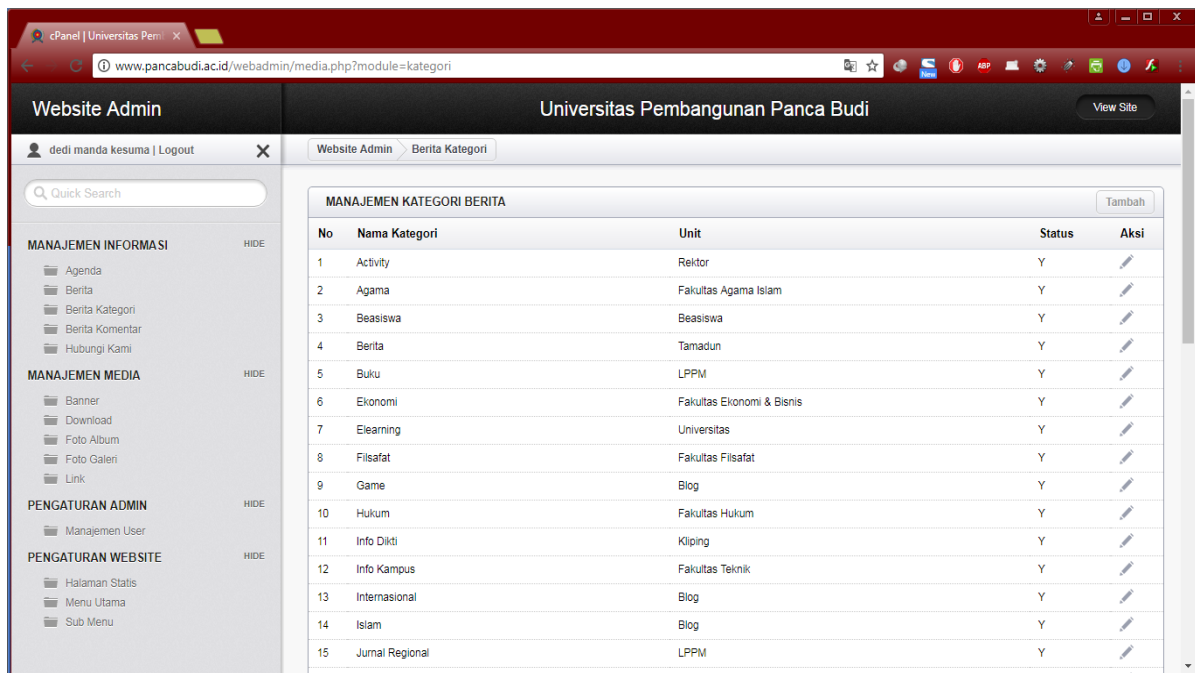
cPanel | Universitas Pem ×

www.pancabudi.ac.id/webadmin/media.php?module=kategori

New ABP

Website Admin

Universitas Pembangunan Panca Budi

View Site

dedi manda kesuma | Logout

Website Admin Berita Kategori

Quick Search

MANAJEMEN INFORMASI HIDE

Agenda
Berita
Berita Kategori
Berita Komentar
Hubungi Kami

MANAJEMEN MEDIA HIDE

Banner
Download
Foto Album
Foto Galeri
Link

PENGATURAN ADMIN HIDE

Manajemen User

PENGATURAN WEBSITE HIDE

Halaman Statis
Menu Utama
Sub Menu

MANAJEMEN KATEGORI BERITA

Tambah

| No | Nama Kategori | Unit | Status | Aksi |
|---|---|---|---|---|
| 1 | Activity | Rektor | Y | |
| 2 | Agama | Fakultas Agama Islam | Y | |
| 3 | Beasiswa | Beasiswa | Y | |
| 4 | Berita | Tamadun | Y | |
| 5 | Buku | LPPM | Y | |
| 6 | Ekonomi | Fakultas Ekonomi & Bisnis | Y | |
| 7 | Elearning | Universitas | Y | |
| 8 | Filsafat | Fakultas Filsafat | Y | |
| 9 | Game | Blog | Y | |
| 10 | Hukum | Fakultas Hukum | Y | |
| 11 | Info Dikti | Kliping | Y | |
| 12 | Info Kampus | Fakultas Teknik | Y | |
| 13 | Internasional | Blog | Y | |
| 14 | Islam | Blog | Y | |
| 15 | Jurnal Regional | LPPM | Y | |